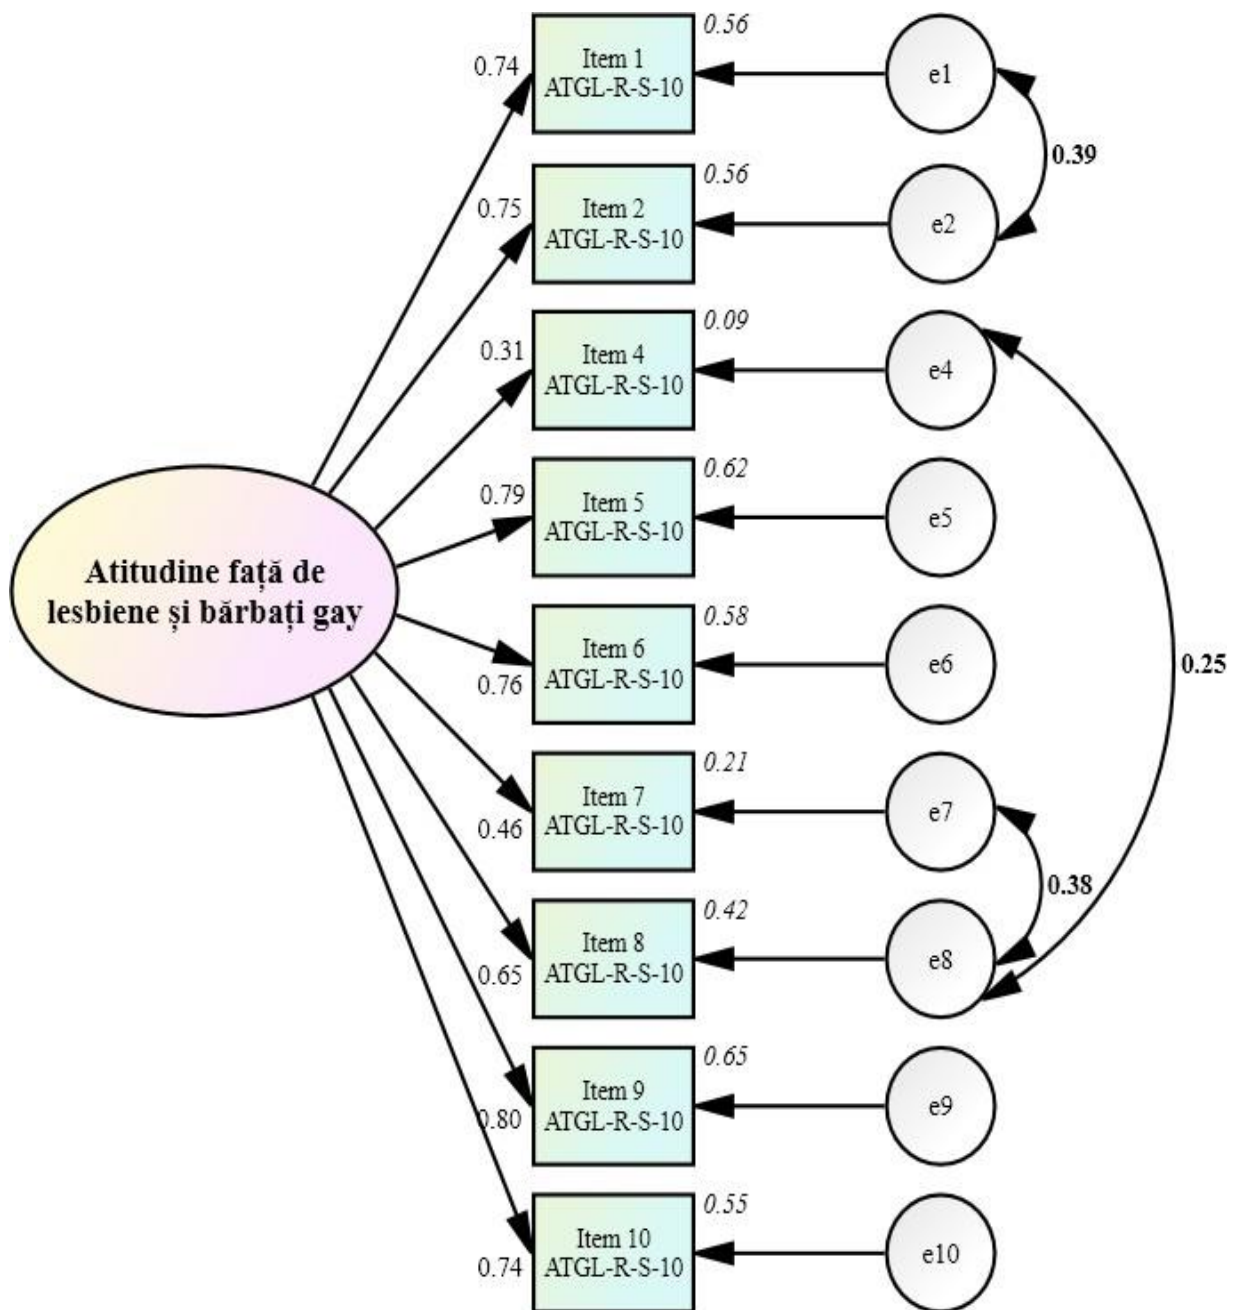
0.74
Item 1
ATGL-R-S-10
0.56
e1

0.39

0.75
Item 2
ATGL-R-S-10
0.56
e2

0.31
Item 4
ATGL-R-S-10
0.09
e4

0.79
Item 5
ATGL-R-S-10
0.62
e5

Atitudine față de lesbiene și bărbați gay

Item 6
ATGL-R-S-10
0.58
0.76
e6

0.25

Item 7
ATGL-R-S-10
0.21
0.46
e7

0.38

Item 8
ATGL-R-S-10
0.42
0.65
e8

Item 9
ATGL-R-S-10
0.65
0.80
e9

Item 10
ATGL-R-S-10
0.55
0.74
e10